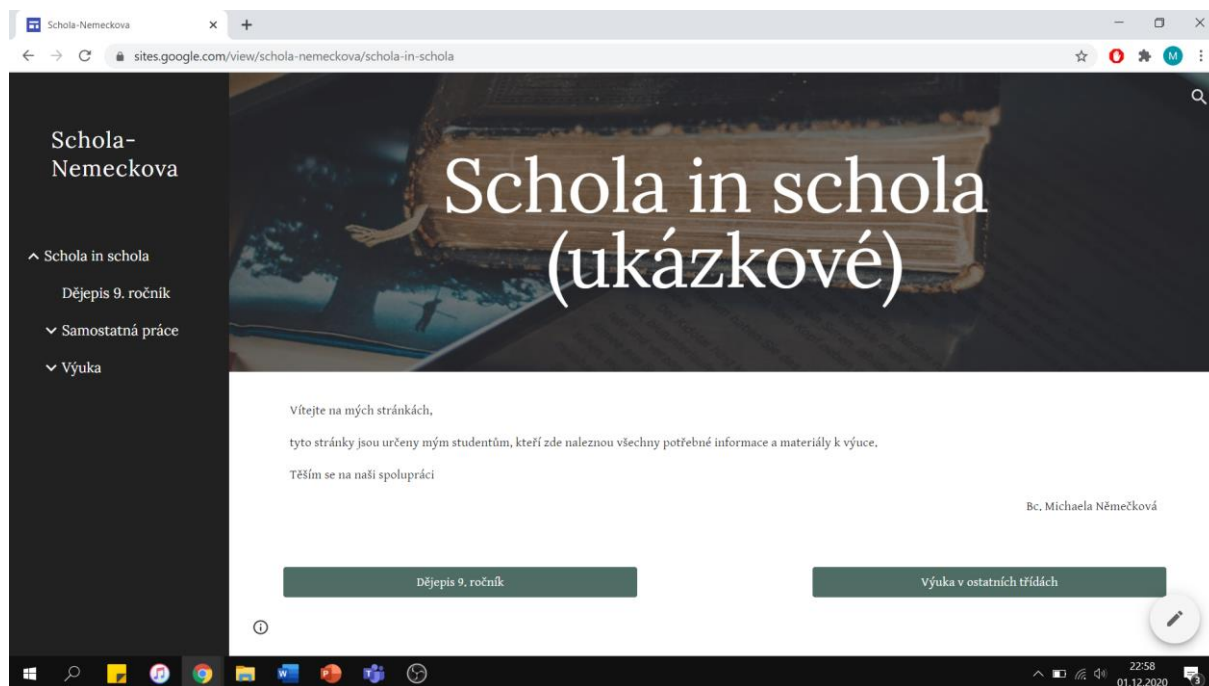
Schola-Nemeckova

sites.google.com/view/schola-nemeckova/schola-in-schola

Schola-Nemeckova

Schola in schola

Dějepis 9. ročník

Samostatná práce

Výuka

Schola in schola (ukázkové)

Vítejte na mých stránkách,

tyto stránky jsou určeny mým studentům, kteří zde naleznou všechny potřebné informace a materiály k výuce.

Těším se na naši spolupráci

Bc. Michaela Něměčková

Dějepis 9. ročník

Výuka v ostatních třídách

22:58
01.12.2020